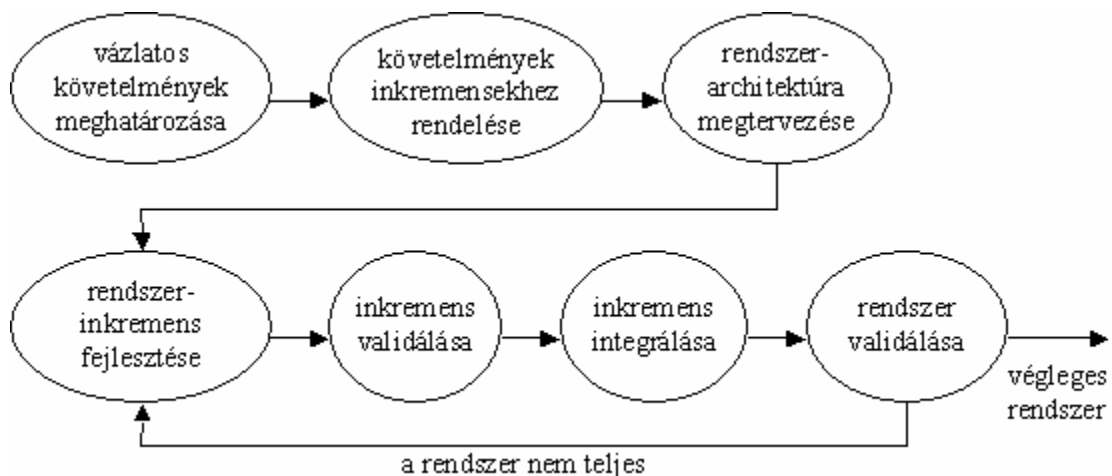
vázlatos követelmények meghatározása

követelmények inkremensekhez rendelése

rendszer-architektúra megtervezése

rendszer-inkremens fejlesztése

inkremens validálása

inkremens integrálása

rendszer validálása

végleges rendszer

a rendszer nem teljes